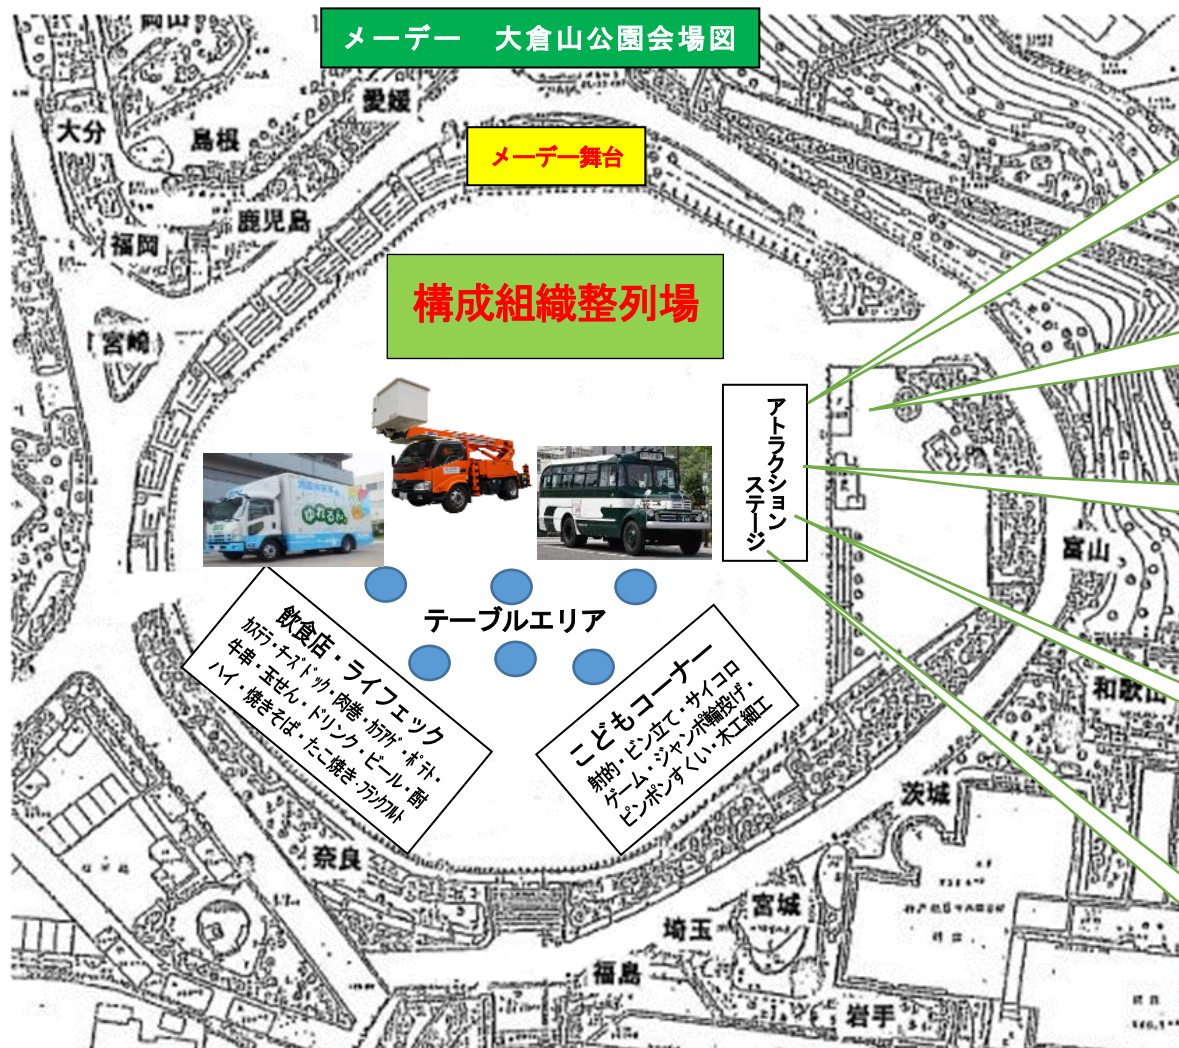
メーデー　大倉山公園会場図

岡山

愛媛

大分

島根

メーデー舞台

鹿児島

福岡

構成組織整列場

宮崎

アトラクションステージ

富山

テーブルエリア

飲食店・ライフェック
カステラ・ホットドック・肉巻・カキフライ・ポテト・牛串・玉せん・ドリンク・ビール・酎ハイ・焼きそば・たこ焼き・フランクフルト

こどもコーナー
射的・ピン立て・サイコロゲーム・ジャンボ輪投げ・ピンポンすくい・木工細工

和歌山

茨城

奈良

宮城

埼玉

福島

岩手